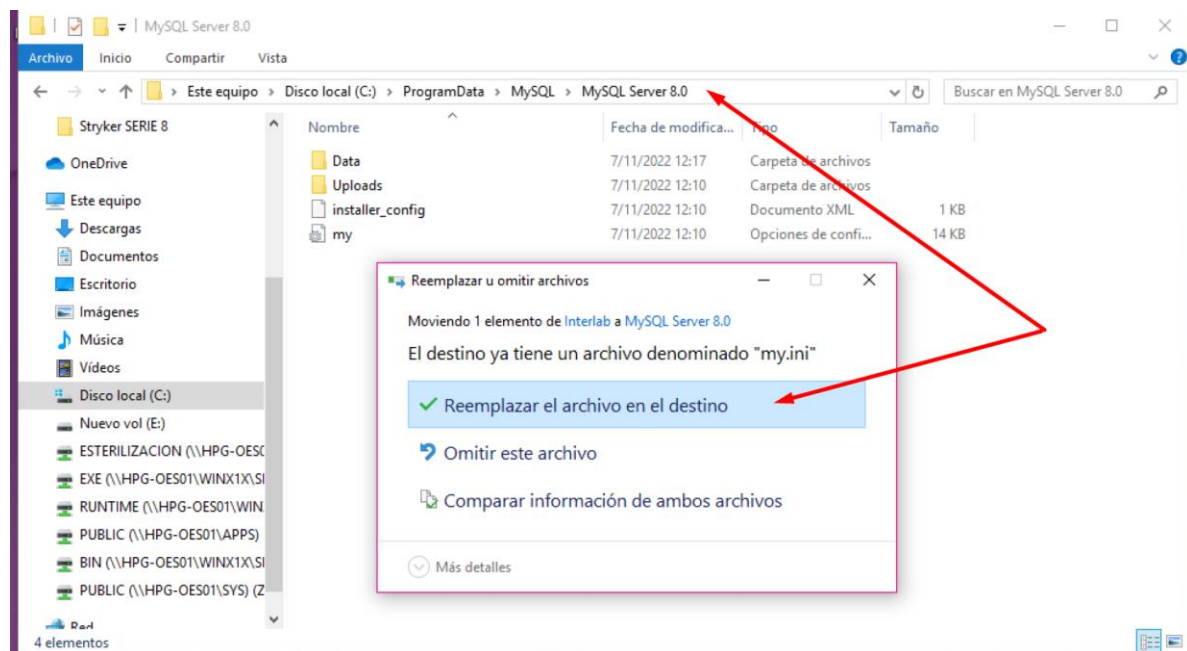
MySQL Server 8.0

Archivo Inicio Compartir Vista

Este equipo > Disco local (C:) > ProgramData > MySQL > MySQL Server 8.0

Buscar en MySQL Server 8.0

Stryker SERIE 8
OneDrive
Este equipo
Descargas
Documentos
Escritorio
Imágenes
Música
Vídeos
Disco local (C:)
Nuevo vol (E:)
ESTERILIZACION (\\HPG-OESC
EXE (\\HPG-OES01\WINX1X\SI
RUNTIME (\\HPG-OES01\WIN
PUBLIC (\\HPG-OES01\APPS)
BIN (\\HPG-OES01\WINX1X\SI
PUBLIC (\\HPG-OES01\SYS) (Z
Red

| Nombre | Fecha de modifica... | Tipo | Tamaño |
|---|---|---|---|
| Data | 7/11/2022 12:17 | Carpeta de archivos | |
| Uploads | 7/11/2022 12:10 | Carpeta de archivos | |
| installer_config | 7/11/2022 12:10 | Documento XML | 1 KB |
| my | 7/11/2022 12:10 | Opciones de confi... | 14 KB |

Reemplazar u omitir archivos

Moviendo 1 elemento de Interlab a MySQL Server 8.0

El destino ya tiene un archivo denominado "my.ini"

Reemplazar el archivo en el destino

Omitir este archivo

Comparar información de ambos archivos

Más detalles

4 elementos